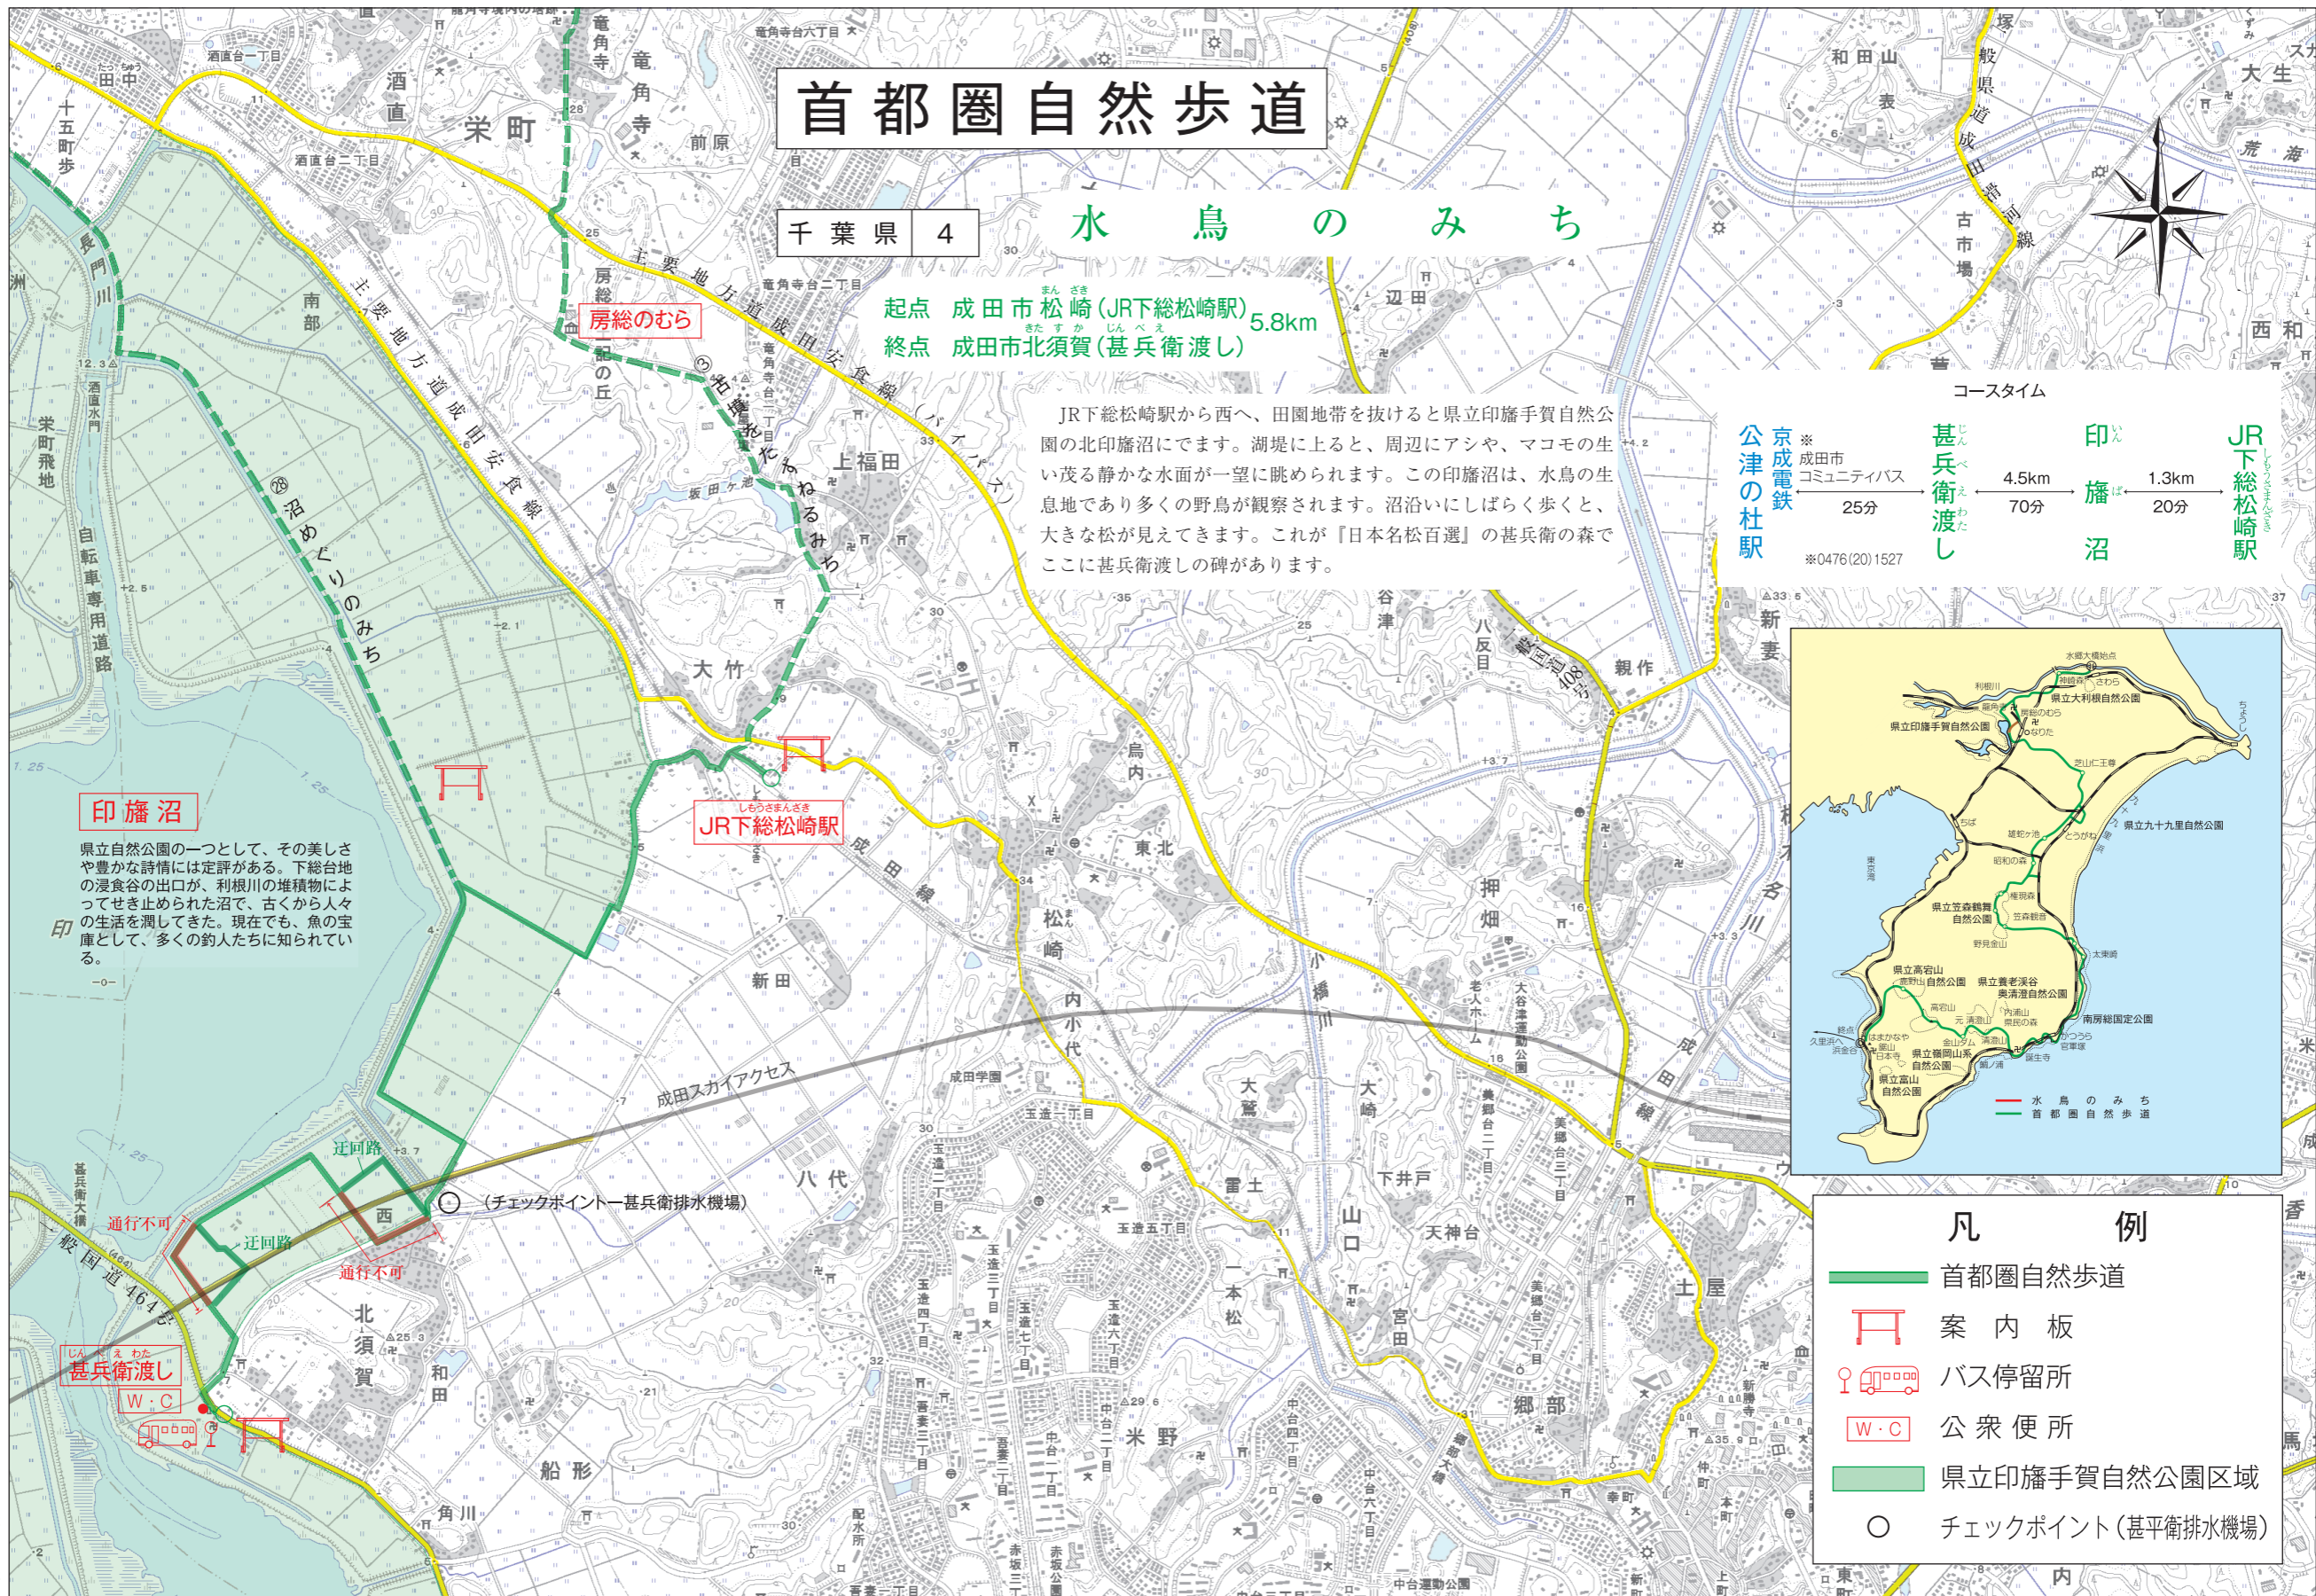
首都圏自然歩道

千葉県 4

水鳥のみち

起点 成田市松崎（JR下総松崎駅）5.8km
終点 成田市北須賀（甚兵衛渡し）

JR下総松崎駅から西へ、田園地帯を抜けると県立印旛手賀自然公園の北印旛沼にでます。湖堤に上ると、周辺にアシや、マコモの生い茂る静かな水面が一望に眺められます。この印旛沼は、水鳥の生息地であり多くの野鳥が観察されます。沼沿いにしばらく歩くと、大きな松が見えてきます。これが『日本名松百選』の甚兵衛の森でここに甚兵衛渡しの碑があります。

コースタイム

公津の杜駅 京成電鉄 ※成田市コミュニティバス 25分 甚兵衛渡し 4.5km 70分 印旛沼 1.3km 20分 JR下総松崎駅

※0476(20)1527

印旛沼

県立自然公園の一つとして、その美しさや豊かな詩情には定評がある。下総台地の浸食谷の出口が、利根川の堆積物によってせき止められた沼で、古くから人々の生活を潤してきた。現在でも、魚の宝庫として、多くの釣人たちに知られている。

房総のむら

JR下総松崎駅

甚兵衛渡し

W・C

迂回路

通行不可

迂回路

通行不可

（チェックポイントー甚兵衛排水機場）

⑳沼めぐりのみち

③古墳と花をたずねるみち

成田スカイアクセス

主要地方道成田安食線

主要地方道成田安食線（バイパス）

一般国道464号

一般国道408号

成田線

栄町 酒直 竜角寺 前原 上福田 大竹 松崎 新田 八代 北須賀 和田 船形 角川 米野 雷土 山口 天神台 宮田 郷部 土屋 押畑 東北 大竹 新妻 親作 谷津 八反目 辺田 西和 古市場 和田山 表 大生 塚 荒海 長門川 南部 十五町歩 栄町飛地 酒直水門 自転車専用道路 大鷲 大崎 下井戸 一本松 内小代 烏内 玉造 成田学園 房総の丘 坂田ヶ池

県立印旛手賀自然公園 県立大利根自然公園 県立九十九里自然公園 県立笠森鶴舞自然公園 県立高宕山自然公園 県立養老渓谷奥清澄自然公園 南房総国定公園 県立嶺岡山系自然公園 県立富山自然公園 水郷大橋始点 終点 利根川 房総のむら なりた 芝山仁王尊 ちば 東京湾 とうがね 昭和の森 笠森観音 太東崎 野見金山 高宕山 清澄山 内浦山県民の森 誕生寺 鯛ノ浦 金山ダム 日本寺 鋸山 久里浜へ 浜金谷 はまかなや さわら ちょうし

水鳥のみち
首都圏自然歩道

凡例
首都圏自然歩道
案内板
バス停留所
公衆便所
県立印旛手賀自然公園区域
チェックポイント（甚平衛排水機場）